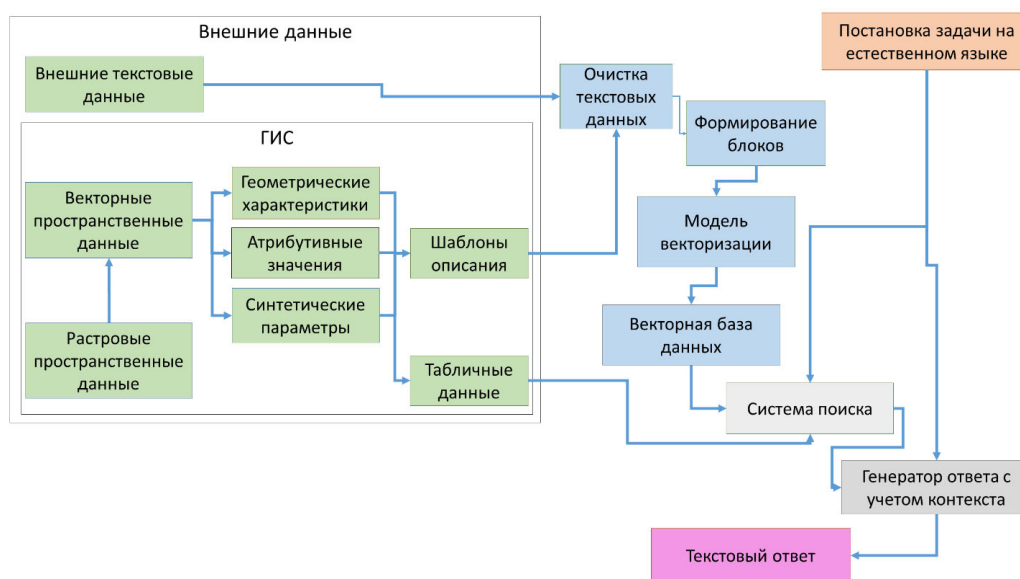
Внешние данные

Внешние текстовые данные

ГИС

Векторные пространственные данные

Растровые пространственные данные

Геометрические характеристики

Атрибутивные значения

Синтетические параметры

Шаблоны описания

Табличные данные

Очистка текстовых данных

Формирование блоков

Модель векторизации

Векторная база данных

Система поиска

Постановка задачи на естественном языке

Генератор ответа с учетом контекста

Текстовый ответ